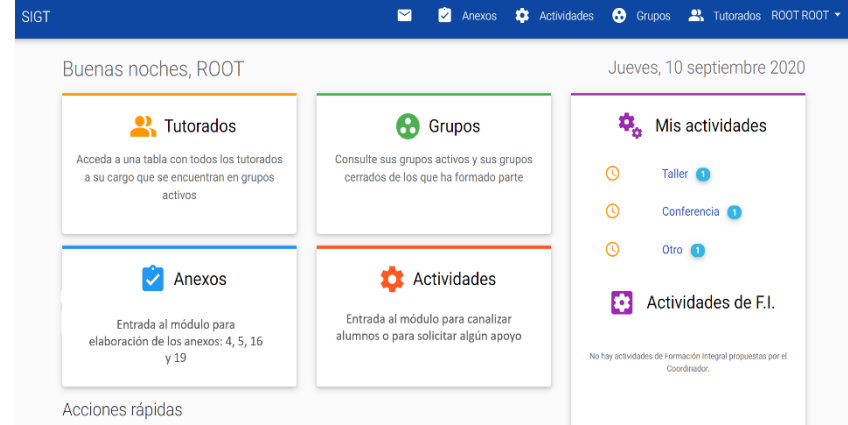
SIGT

Anexos Actividades Grupos Tutorados ROOT ROOT

Buenas noches, ROOT

Jueves, 10 septiembre 2020

Tutorados

Acceda a una tabla con todos los tutorados a su cargo que se encuentran en grupos activos

Grupos

Consulte sus grupos activos y sus grupos cerrados de los que ha formado parte

Mis actividades

Taller 1

Conferencia 1

Otro 1

Anexos

Entrada al módulo para elaboración de los anexos: 4, 5, 16 y 19

Actividades

Entrada al módulo para canalizar alumnos o para solicitar algún apoyo

Actividades de F.I.

No hay actividades de Formación Integral propuestas por el Coordinador.

Acciones rápidas